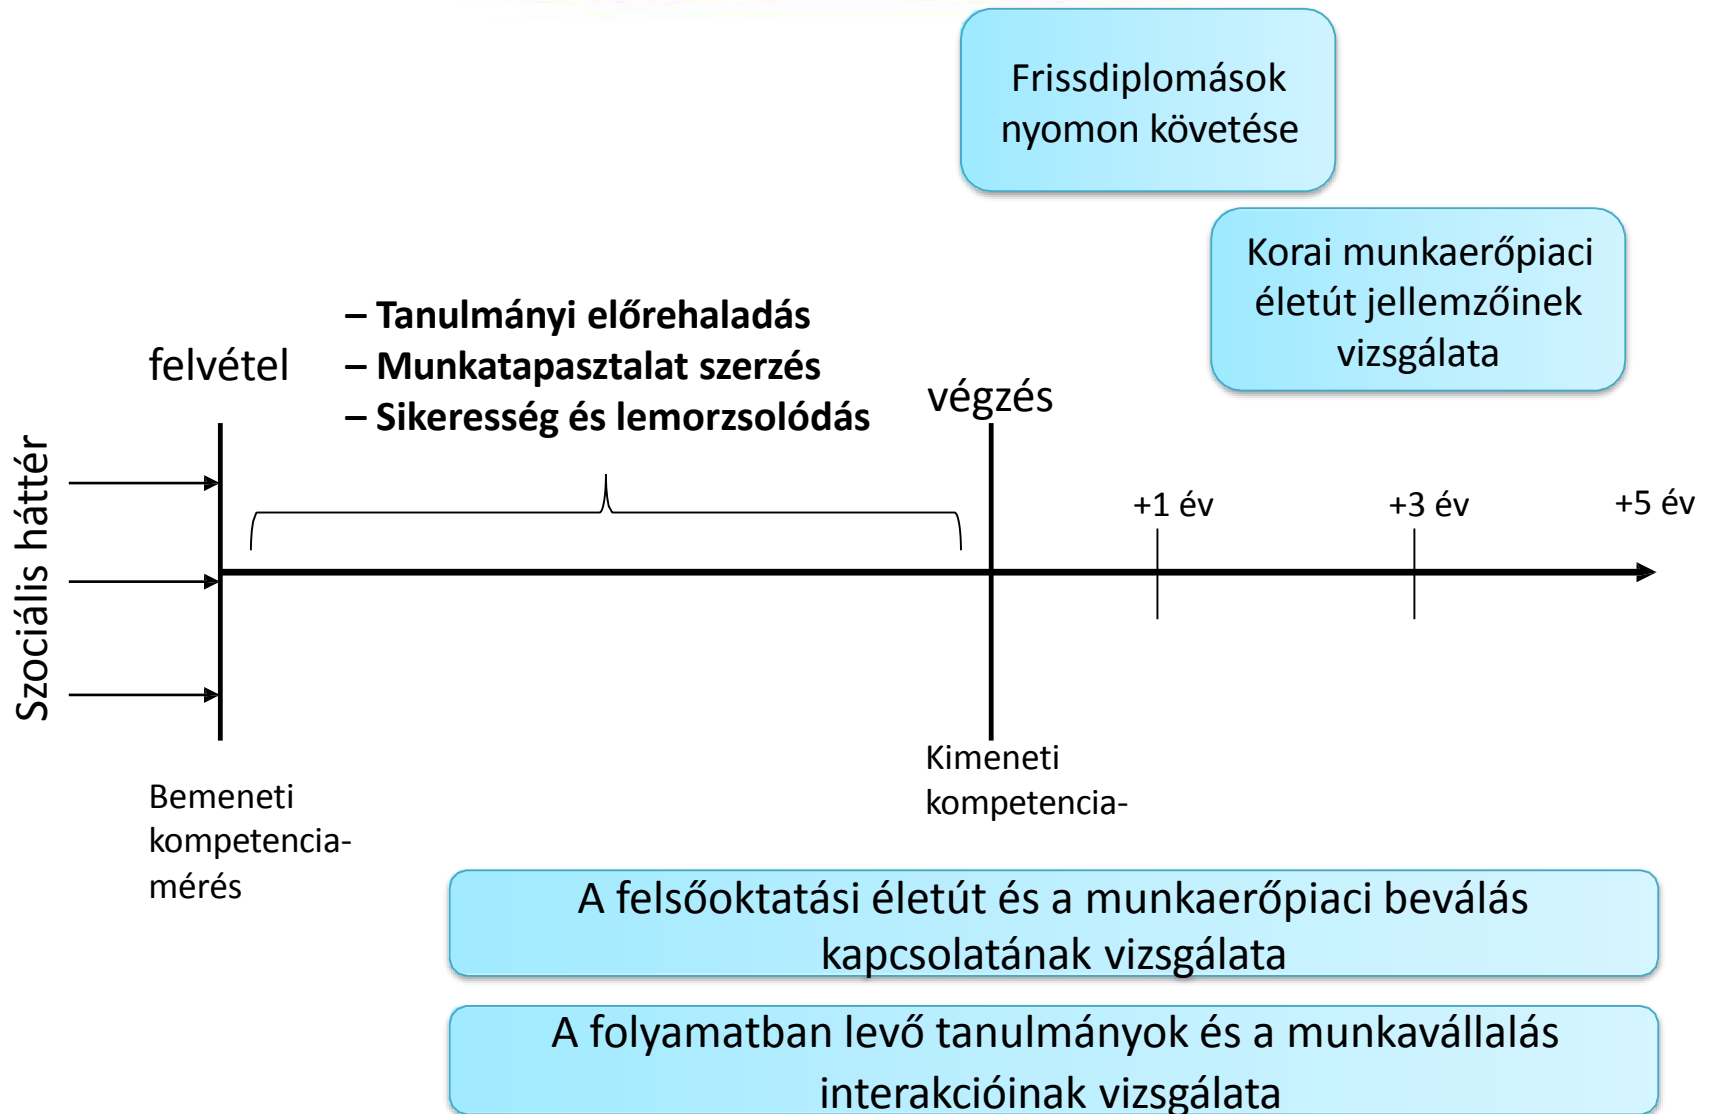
Frissdiplomások nyomon követése

Korai munkaerőpiaci életút jellemzőinek vizsgálata

– **Tanulmányi előrehaladás**
– **Munkatapasztalat szerzés**
– **Sikeresség és lemorzsolódás**

felvétel

végzés

Szociális háttér

+1 év

+3 év

+5 év

Bemeneti kompetencia-mérés

Kimeneti kompetencia-

A felsőoktatási életút és a munkaerőpiaci beválás kapcsolatának vizsgálata

A folyamatban levő tanulmányok és a munkavállalás interakcióinak vizsgálata